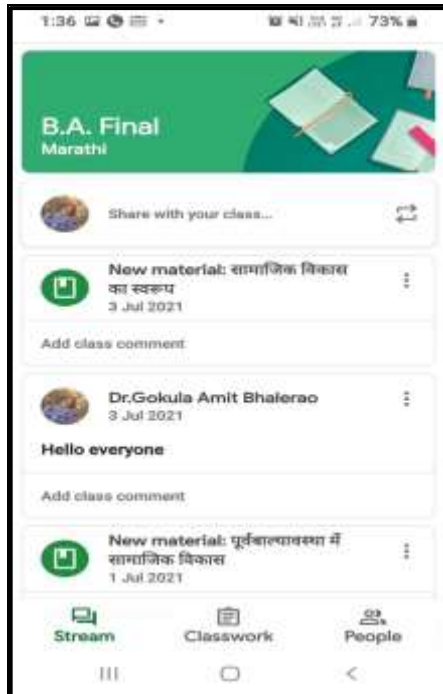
1:36 73%

B.A. Final
Marathi

Share with your class...

New material: सामाजिक विकास का स्वरूप
3 Jul 2021

Add class comment

Dr.Gokula Amit Bhalerao
3 Jul 2021

Hello everyone

Add class comment

New material: पूर्वबाल्यावस्था में सामाजिक विकास
1 Jul 2021

Stream Classwork People